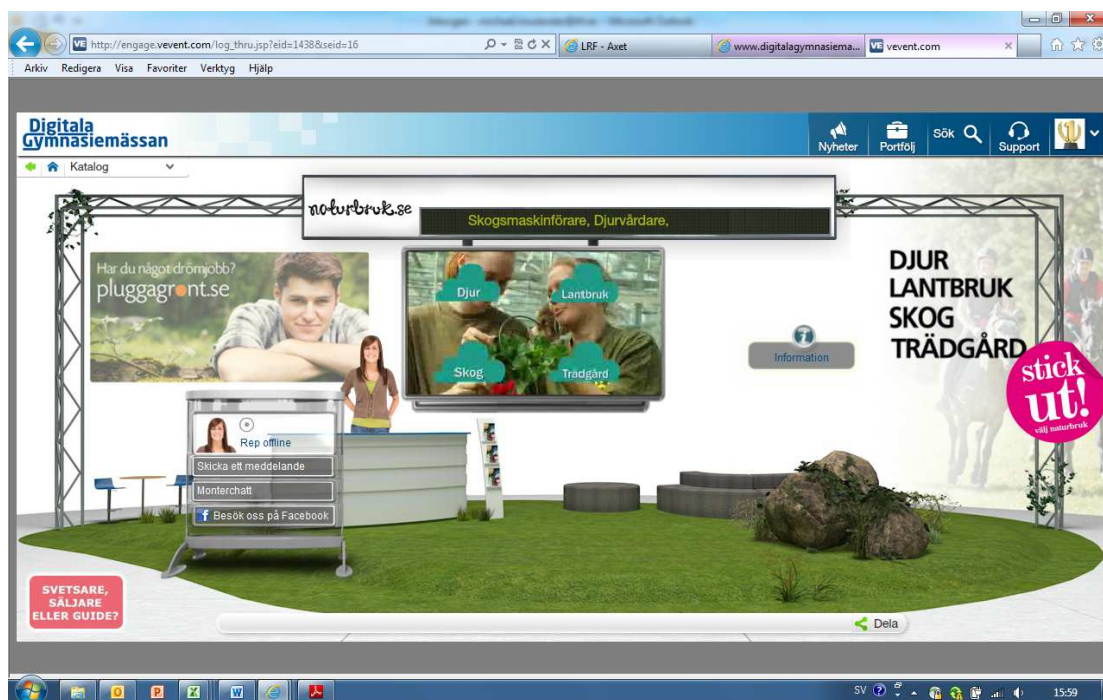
http://engage.vevent.com/log_thru.jsp?eid=1438&seid=16
LRF - Axet
www.digitalagymnasiema...
vevent.com
Arkiv Redigera Visa Favoriter Verktyg Hjälp

Digitala Gymnasiemässan
Nyheter Portfölj Sök Support
Katalog

naturbruk.se
Skogsmaskinförare, Djurvårdare,

Har du något drömjobb?
pluggagront.se

Djur
Lantbruk
Skog
Trädgård

Information

DJUR
LANTBRUK
SKOG
TRÄDGÅRD

stick ut!
välj naturbruk

Rep offline
Skicka ett meddelande
Monterchatt
Besök oss på Facebook

SVETSARE, SÄLJARE ELLER GUIDE?

Dela

SV 15:59